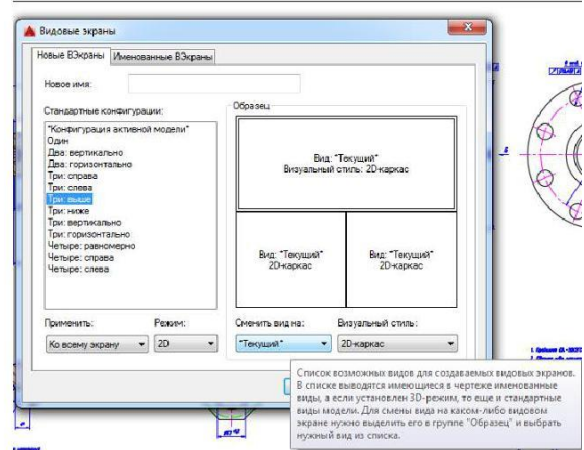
Видовые экраны

Новые ВЭкраны | Именованные ВЭкраны

Новое имя:

Стандартные конфигурации:

*Конфигурация активной модели*
Один
Два: вертикально
Два: горизонтально
Три: справа
Три: слева
Три: выше
Три: ниже
Три: вертикально
Три: горизонтально
Четыре: равномерно
Четыре: справа
Четыре: слева

Образец

Вид: *Текущий*
Визуальный стиль: 2D-каркас

Вид: *Текущий*
2D-каркас

Вид: *Текущий*
2D-каркас

Применить:
Ко всему экрану

Режим:
2D

Сменить вид на:
*Текущий*

Визуальный стиль:
2D-каркас

Список возможных видов для создаваемых видовых экранов. В списке выводятся имеющиеся в чертеже именованные виды, а если установлен 3D-режим, то еще и стандартные виды модели. Для смены вида на каком-либо видовом экране нужно выделить его в группе "Образец" и выбрать нужный вид из списка.